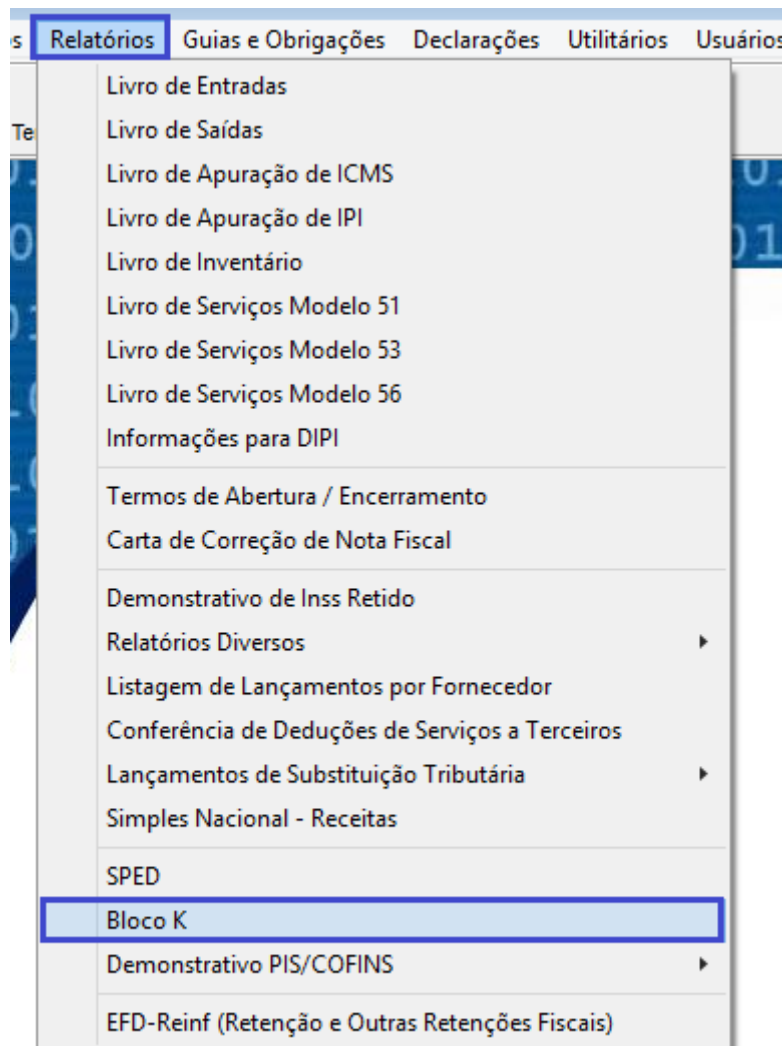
s Relatórios Guias e Obrigações Declarações Utilitários Usuários

Te

Livro de Entradas
Livro de Saídas
Livro de Apuração de ICMS
Livro de Apuração de IPI
Livro de Inventário
Livro de Serviços Modelo 51
Livro de Serviços Modelo 53
Livro de Serviços Modelo 56
Informações para DIPI

Termos de Abertura / Encerramento
Carta de Correção de Nota Fiscal

Demonstrativo de Inss Retido
Relatórios Diversos
Listagem de Lançamentos por Fornecedor
Conferência de Deduções de Serviços a Terceiros
Lançamentos de Substituição Tributária
Simples Nacional - Receitas

SPED
Bloco K
Demonstrativo PIS/COFINS

EFD-Reinf (Retenção e Outras Retenções Fiscais)